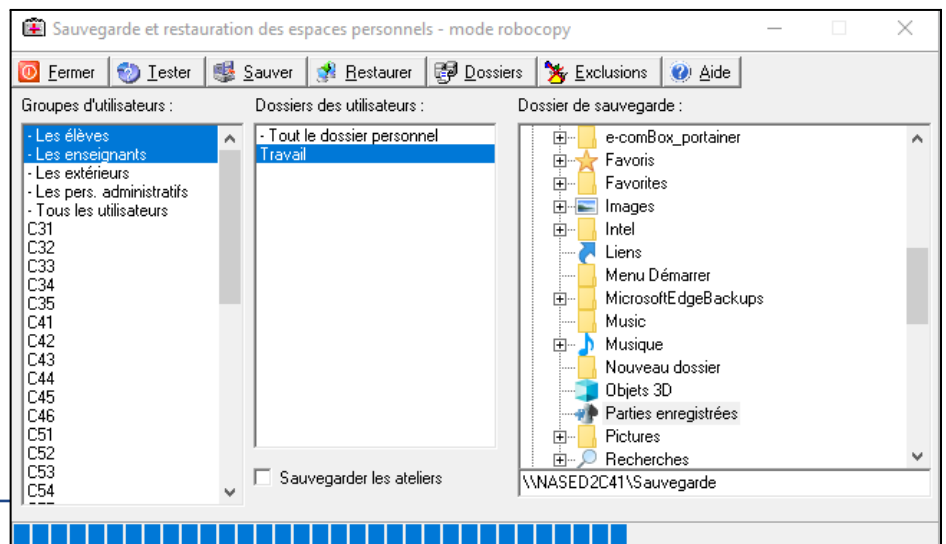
Sauvegarde et restauration des espaces personnels - mode robocopy

Fermer | Tester | Sauver | Restaurer | Dossiers | Exclusions | Aide

Groupes d'utilisateurs :

- Les élèves
- Les enseignants
- Les extérieurs
- Les pers. administratifs
- Tous les utilisateurs
C31
C32
C33
C34
C35
C41
C42
C43
C44
C45
C46
C51
C52
C53
C54

Dossiers des utilisateurs :

- Tout le dossier personnel
Travail

Sauvegarder les ateliers

Dossier de sauvegarde :

e-comBox_portainer
Favoris
Favorites
Images
Intel
Liens
Menu Démarrer
MicrosoftEdgeBackups
Music
Musique
Nouveau dossier
Objets 3D
Parties enregistrées
Pictures
Recherches

\\NASED2C41\Sauvegarde